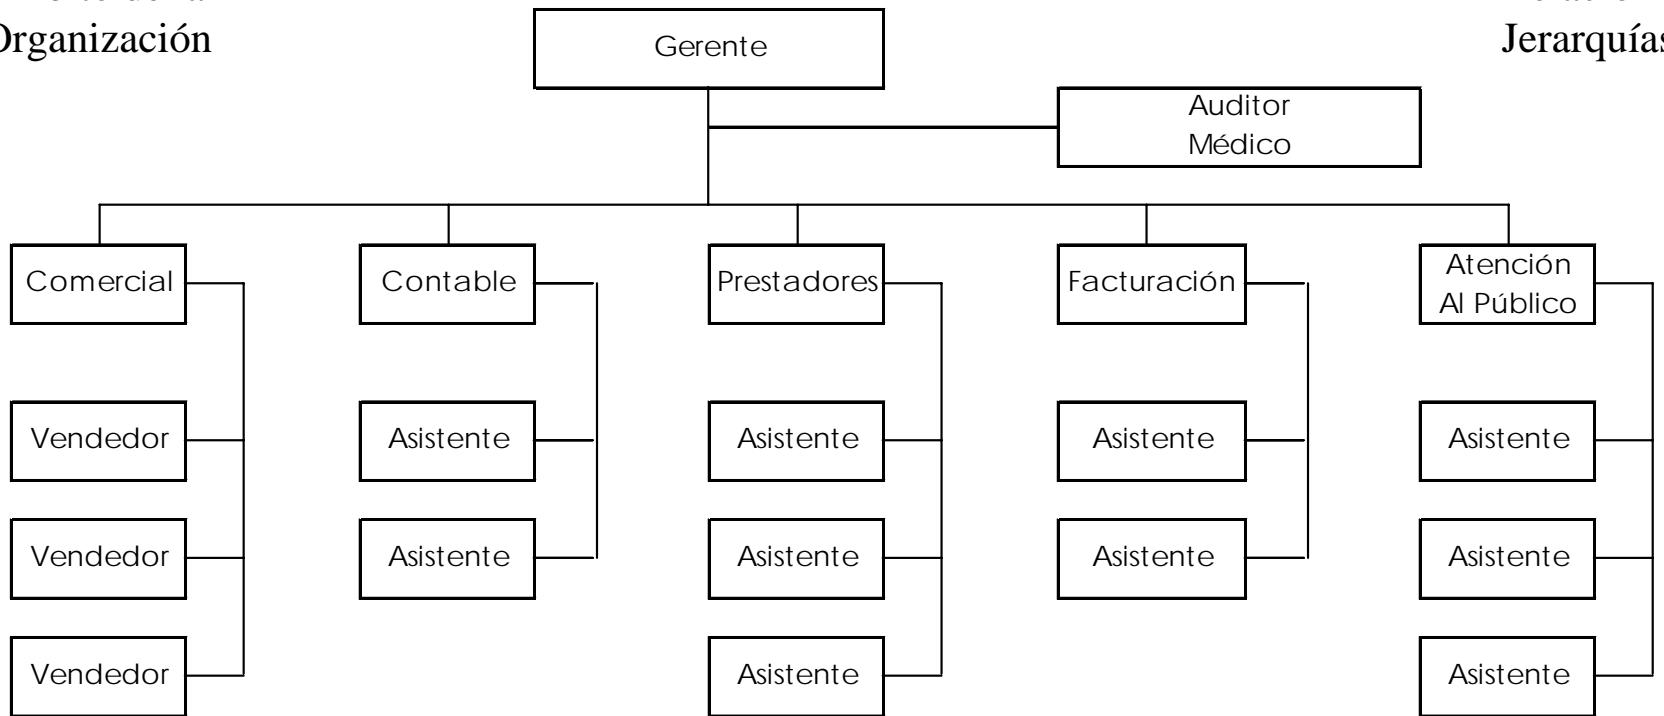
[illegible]
Organización

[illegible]
Jerarquías

Gerente

Auditor Médico

Comercial
Vendedor
Vendedor
Vendedor

Contable
Asistente
Asistente

Prestadores
Asistente
Asistente
Asistente

Facturación
Asistente
Asistente

Atención Al Público
Asistente
Asistente
Asistente